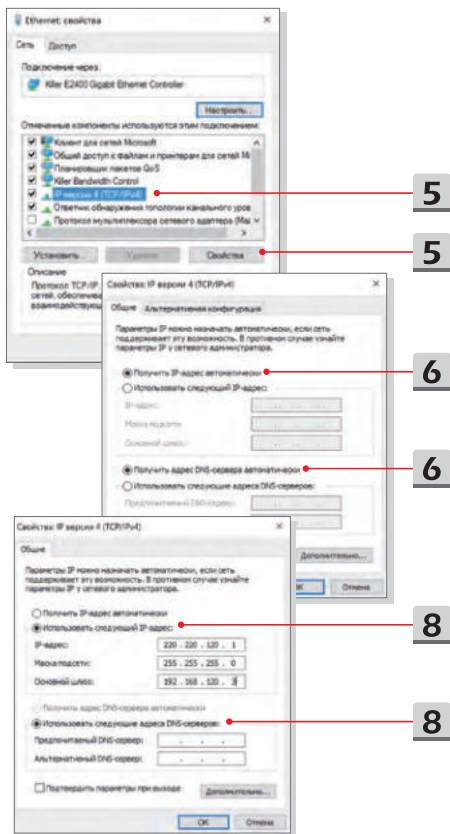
Ethernet: свойства ×

Сеть Доступ

Подключение через:

Killer E2400 Gigabit Ethernet Controller

Настроить...

Отмеченные компоненты используются этим подключением:

Клиент для сетей Microsoft
Общий доступ к файлам и принтерам для сетей Mi
Планировщик пакетов QoS
Killer Bandwidth Control
IP версии 4 (TCP/IPv4)
Ответчик обнаружения топологии канального уров
Протокол мультиплексора сетевого адаптера (Mai

Установить... Удалить Свойства

Описание
Протокол TCP/IP
сетей, обеспечи
взаимодействую

5

5

Свойства: IP версии 4 (TCP/IPv4) ×

Общие Альтернативная конфигурация

Параметры IP можно назначать автоматически, если сеть поддерживает эту возможность. В противном случае узнайте параметры IP у сетевого администратора.

Получить IP-адрес автоматически
Использовать следующий IP-адрес:
IP-адрес:
Маска подсети:
Основной шлюз:

Получить адрес DNS-сервера автоматически
Использовать следующие адреса DNS-серверов:
Предпочитаемый DNS-сервер:

Дополнительно...

ОК Отмена

6

6

Свойства: IP версии 4 (TCP/IPv4) ×

Общие

Параметры IP можно назначать автоматически, если сеть поддерживает эту возможность. В противном случае узнайте параметры IP у сетевого администратора.

Получить IP-адрес автоматически
Использовать следующий IP-адрес:
IP-адрес: 220 . 220 . 120 . 1
Маска подсети: 255 . 255 . 255 . 0
Основной шлюз: 192 . 168 . 120 . 3

Получить адрес DNS-сервера автоматически
Использовать следующие адреса DNS-серверов:
Предпочитаемый DNS-сервер: . . .
Альтернативный DNS-сервер: . . .

Подтвердить параметры при выходе Дополнительно...

ОК Отмена

8

8